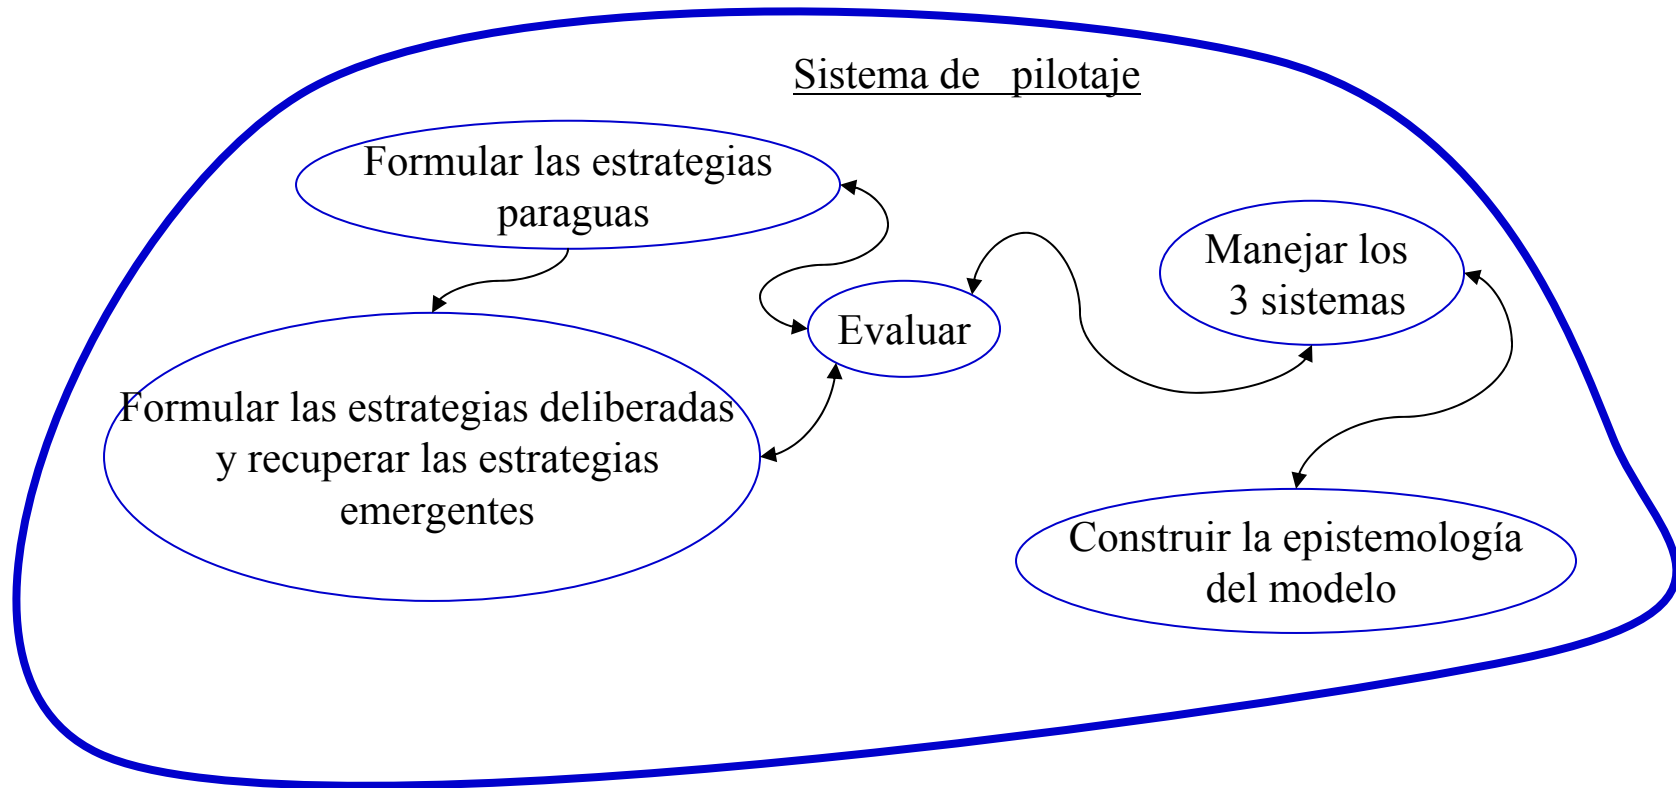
Sistema de pilotaje

Formular las estrategias paraguas

Manejar los 3 sistemas

Evaluar

Formular las estrategias deliberadas y recuperar las estrategias emergentes

Construir la epistemología del modelo